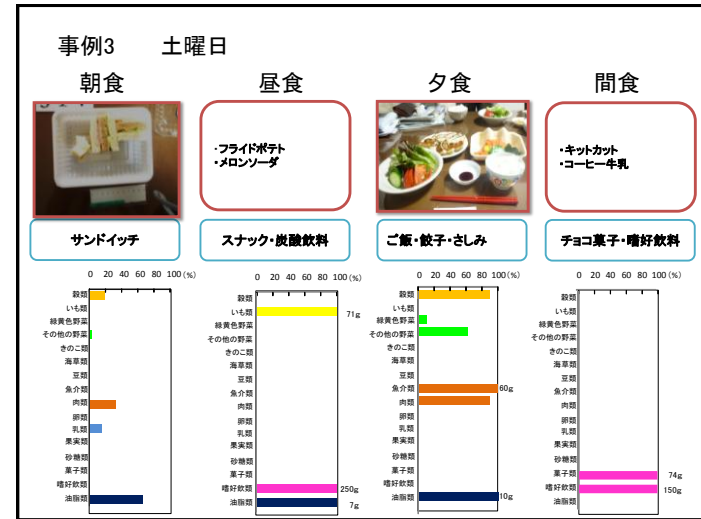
事例3　土曜日

朝食

サンドイッチ

| |
|---|
|0 20 40 60 80 100 (%)|
|穀類|
|いも類|
|緑黄色野菜|
|その他の野菜|
|きのこ類|
|海草類|
|豆類|
|魚介類|
|肉類|
|卵類|
|乳類|
|果実類|
|砂糖類|
|菓子類|
|嗜好飲類|
|油脂類|

昼食

・フライドポテト
・メロンソーダ

スナック・炭酸飲料

| |
|---|
|0 20 40 60 80 100 (%)|
|穀類|
|いも類 71g|
|緑黄色野菜|
|その他の野菜|
|きのこ類|
|海草類|
|豆類|
|魚介類|
|肉類|
|卵類|
|乳類|
|果実類|
|砂糖類|
|菓子類|
|嗜好飲類 250g|
|油脂類 7g|

夕食

ご飯・餃子・さしみ

| |
|---|
|0 20 40 60 80 100 (%)|
|穀類|
|いも類|
|緑黄色野菜|
|その他の野菜|
|きのこ類|
|海草類|
|豆類|
|魚介類 60g|
|肉類|
|卵類|
|乳類|
|果実類|
|砂糖類|
|菓子類|
|嗜好飲類|
|油脂類 10g|

間食

・キットカット
・コーヒー牛乳

チョコ菓子・嗜好飲料

| |
|---|
|0 20 40 60 80 100 (%)|
|穀類|
|いも類|
|緑黄色野菜|
|その他の野菜|
|きのこ類|
|海草類|
|豆類|
|魚介類|
|肉類|
|卵類|
|乳類|
|果実類|
|砂糖類|
|菓子類 74g|
|嗜好飲類 150g|
|油脂類|